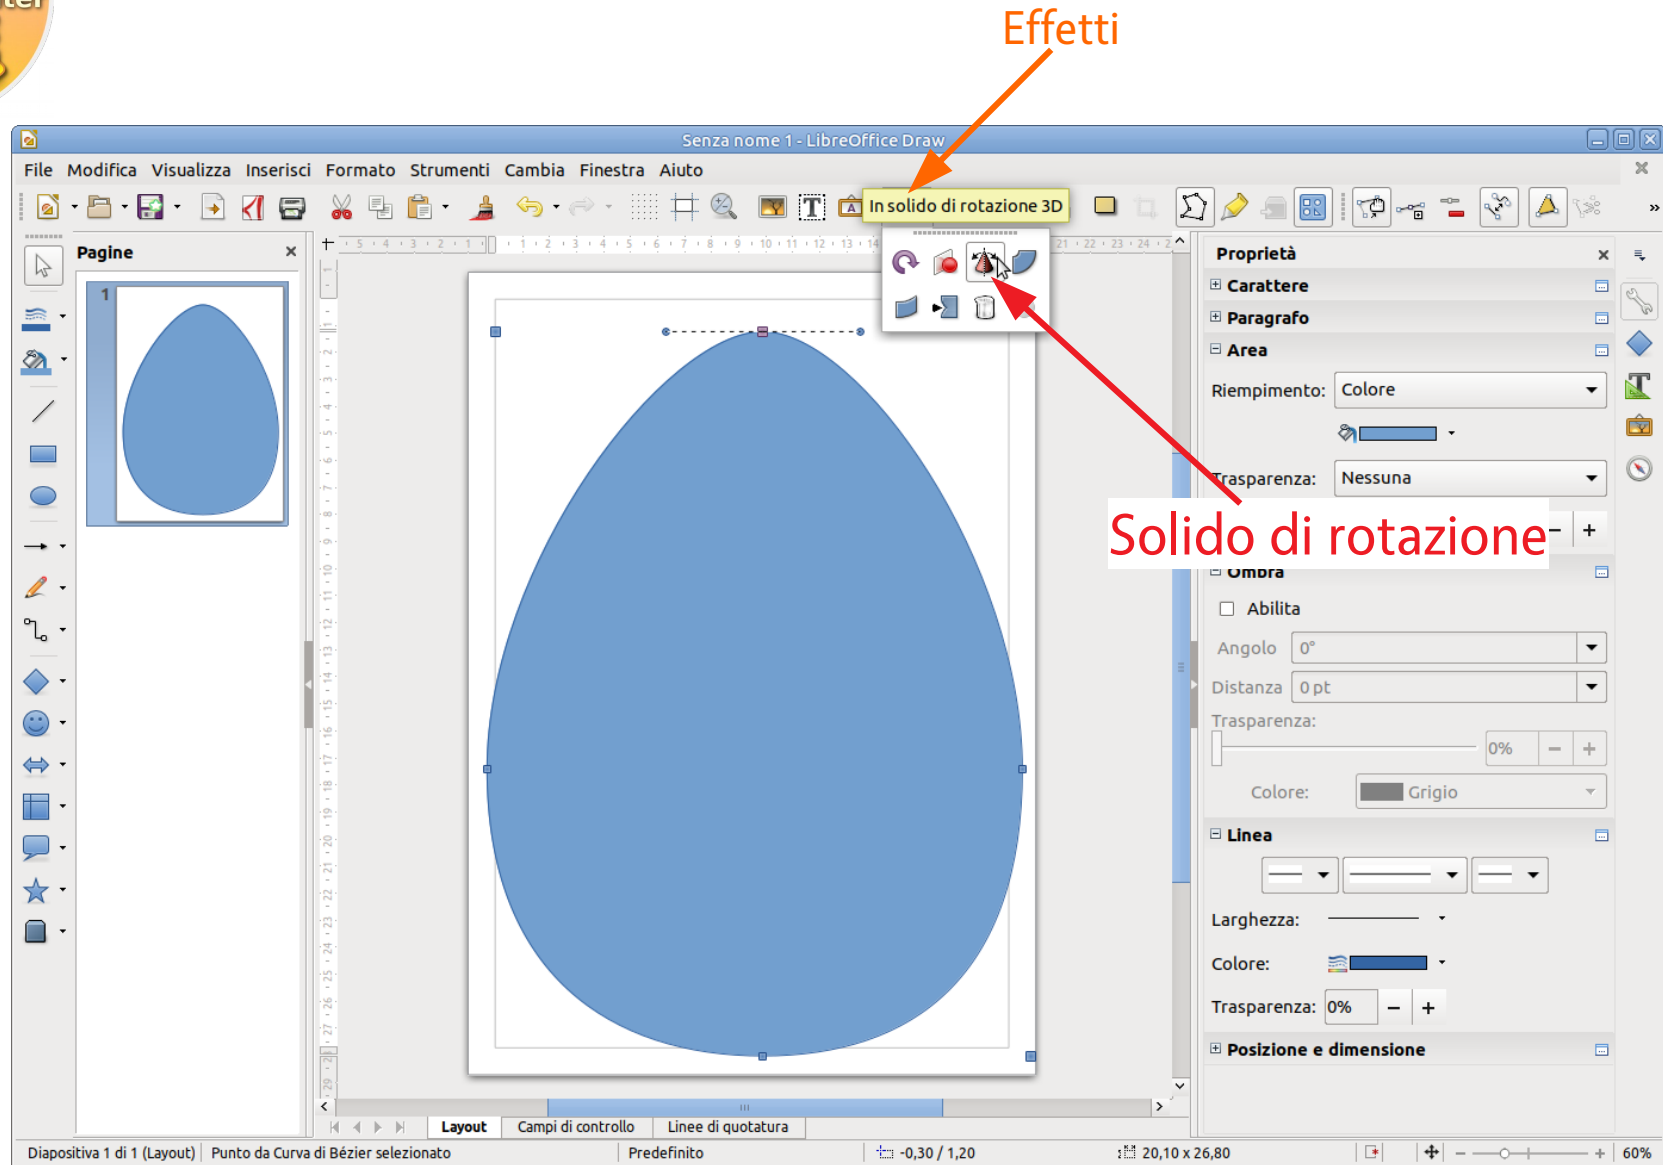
Effetti

Senza nome 1 - LibreOffice Draw

File Modifica Visualizza Inserisci Formato Strumenti Cambia Finestra Aiuto

In solido di rotazione 3D

Pagine

1

Proprietà

Carattere

Paragrafo

Area

Riempimento: Colore

Trasparenza: Nessuna

Solido di rotazione

Ombra

Abilita

Angolo 0°

Distanza 0 pt

Trasparenza:

0%

Colore: Grigio

Linea

Larghezza:

Colore:

Trasparenza: 0%

Posizione e dimensione

Layout Campi di controllo Linee di quotatura

Diapositiva 1 di 1 (Layout) Punto da Curva di Bézier selezionato Predefinito -0,30 / 1,20 20,10 x 26,80 60%